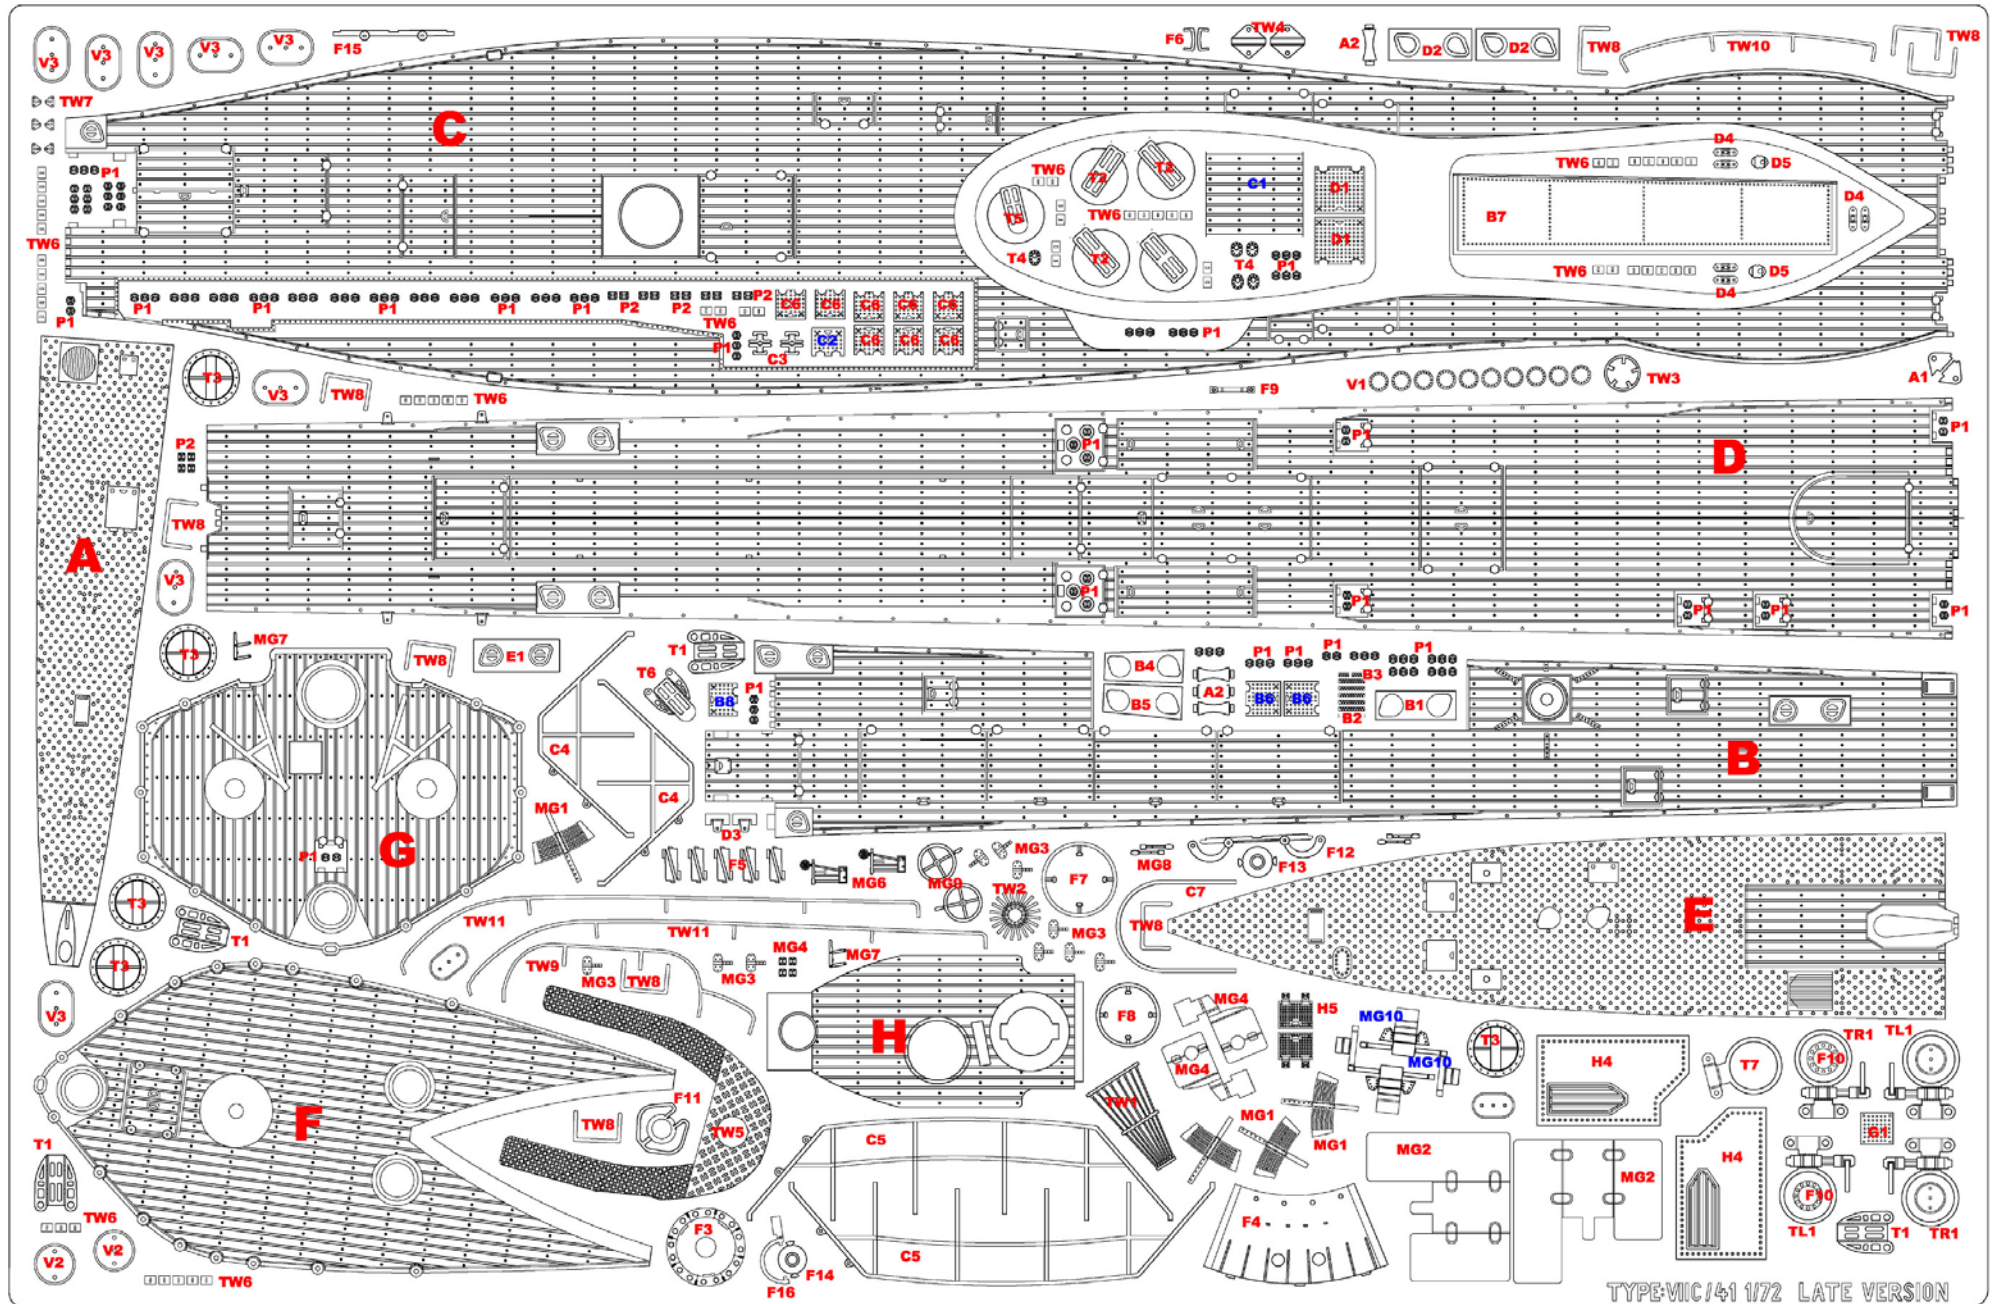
V3 V3 V3 V3 V3 F15 F6 TW4 A2 D2 D2 TW8 TW10 TW8
TW7
C
P1
TW6
TW6 T2 T2 C1 D1 T5 TW6 D1 T4 T2 T2 T4 P1
TW6 D4 D5 B7 D4 TW6 D5 D4
P1 P1 P1 P1 P1 P1 P2 P2 P2 C6 C6 C6 C6 C6 TW6 P1 C3 C2 C6 C6 C6 P1
T3 V3 TW8 TW6 F9 V1 TW3 A1
P2 P1 P1 D P1
TW8
A
V3 P1 P1 P1 P1
T3 MG7 TW8 E1 T1 T6 B8 P1 B4 A2 P1 P1 P1 P1 B3 B6 B6 B2 B5 B1
C4
C4 B
MG1 D3
P1 G F5 MG6 MG6 MG9 MG3 F7 MG8 F13 F12
T3 T1 TW11 TW11 TW2 C7 MG3 TW8 E
T3 TW9 MG3 TW8 MG3 MG4 MG7
V3 F8 MG4 H5 MG10 T3
H MG10 H4 T7 TR1 TL1 F10
MG4
F F11 TW5 TW1 MG1 MG1
T1 TW8 C5 MG2 MG2 H4 E1
TW6 F3 F4 F10
V2 V2 C5 TL1 T1 TR1
TW6 F14 F16
TYPE VIIC/41 1/72 LATE VERSION